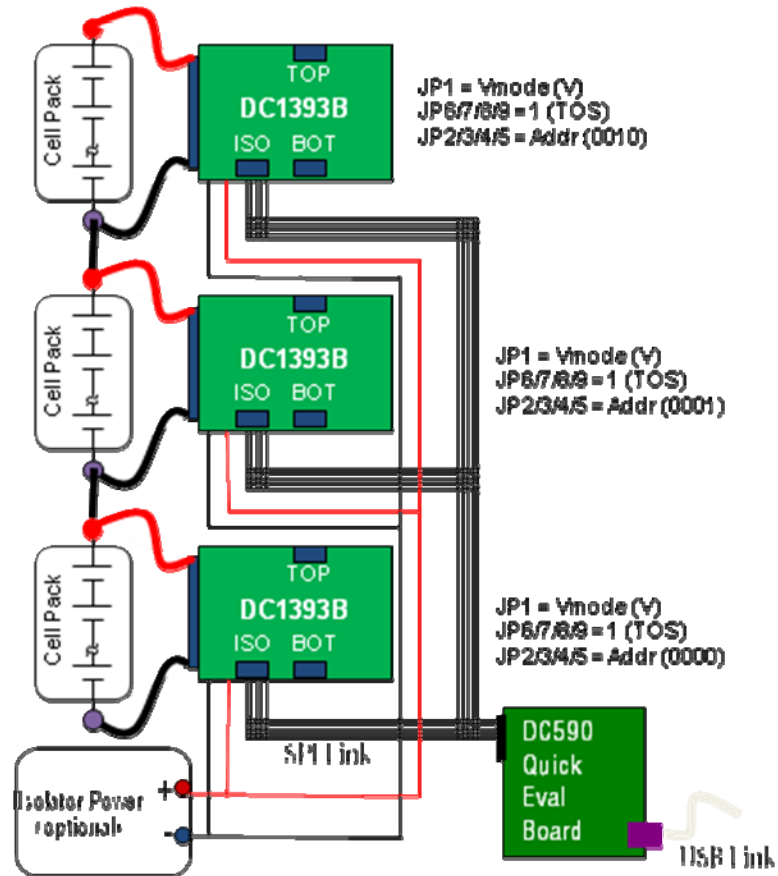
Cell Pack

TOP
DC1393B
ISO BOT

JP1 = Vnode (V)
JP6/7/8/9 = 1 (TOS)
JP2/3/4/5 = Addr (0010)

Cell Pack

TOP
DC1393B
ISO BOT

JP1 = Vnode (V)
JP6/7/8/9 = 1 (TOS)
JP2/3/4/5 = Addr (0001)

Cell Pack

TOP
DC1393B
ISO BOT

JP1 = Vnode (V)
JP6/7/8/9 = 1 (TOS)
JP2/3/4/5 = Addr (0000)

SPI Link

Isolator Power (optional)
+
-

DC590 Quick Eval Board

USB Link